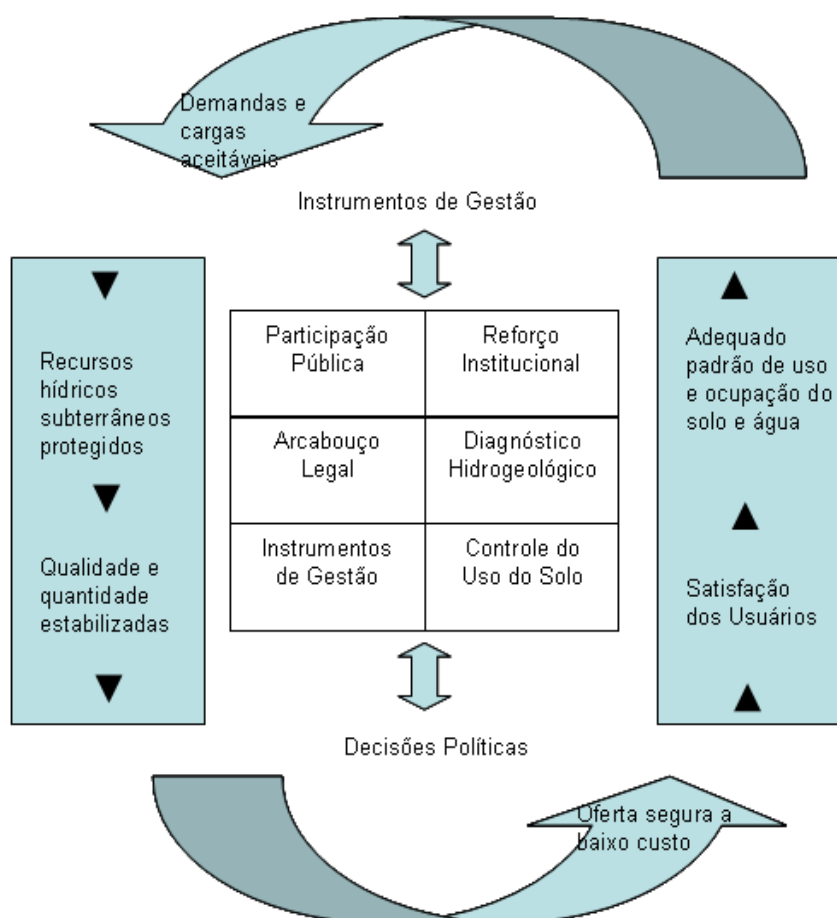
Demandas e cargas aceitáveis

Instrumentos de Gestão

Recursos hídricos subterrâneos protegidos

Qualidade e quantidade estabilizadas

| Participação Pública | Reforço Institucional |
|---|---|
| Arcabouço Legal | Diagnóstico Hidrogeológico |
| Instrumentos de Gestão | Controle do Uso do Solo |

Adequado padrão de uso e ocupação do solo e água

Satisfação dos Usuários

Decisões Políticas

Oferta segura a baixo custo